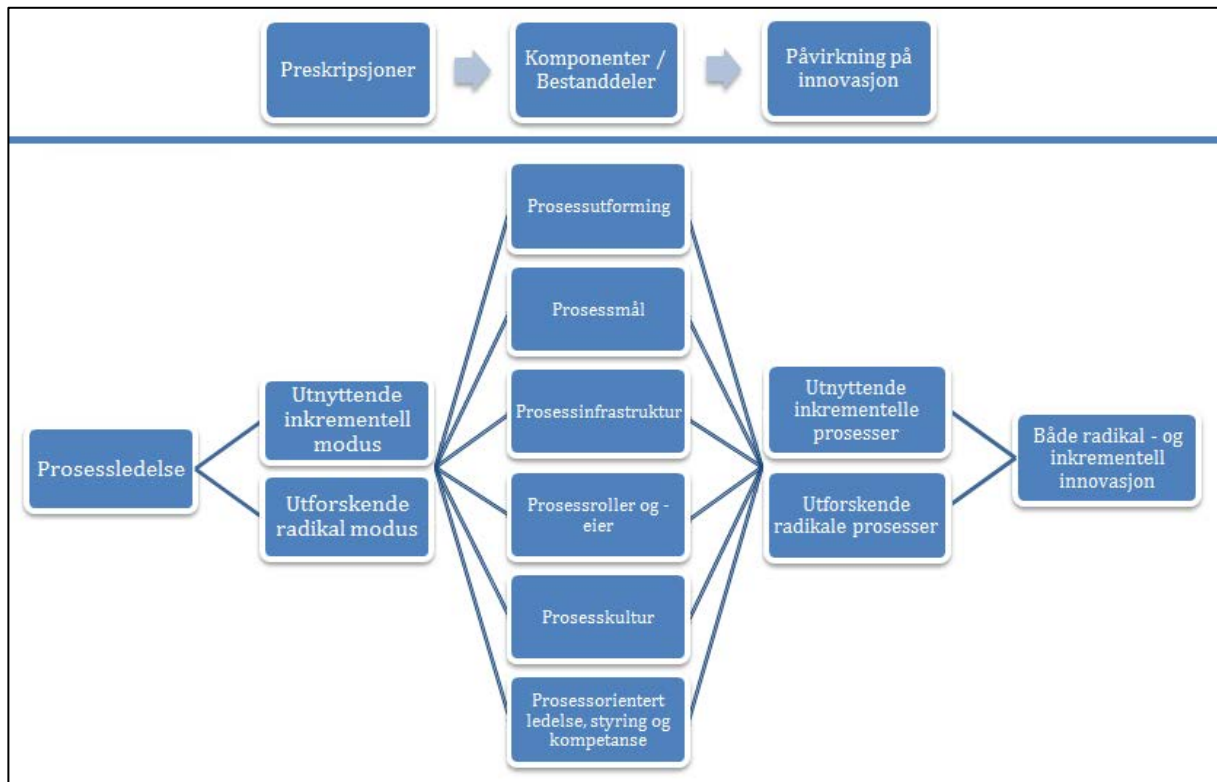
Preskripsjoner

Komponenter / Bestanddeler

Påvirkning på innovasjon

Prosessledelse

Utnyttende inkrementell modus

Utforskende radikal modus

Prosessutforming

Prosessmål

Prosessinfrastruktur

Prosessroller og - eier

Prosesskultur

Prosessorientert ledelse, styring og kompetanse

Utnyttende inkrementelle prosesser

Utforskende radikale prosesser

Både radikal - og inkrementell innovasjon